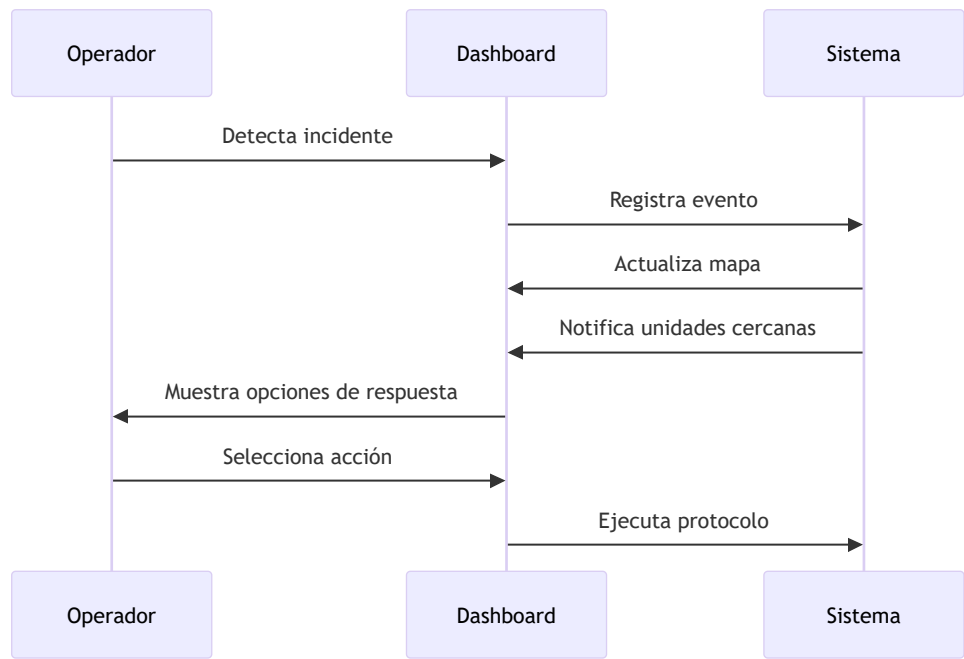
Operador

Dashboard

Sistema

Detecta incidente

Registra evento

Actualiza mapa

Notifica unidades cercanas

Muestra opciones de respuesta

Selecciona acción

Ejecuta protocolo

Operador

Dashboard

Sistema